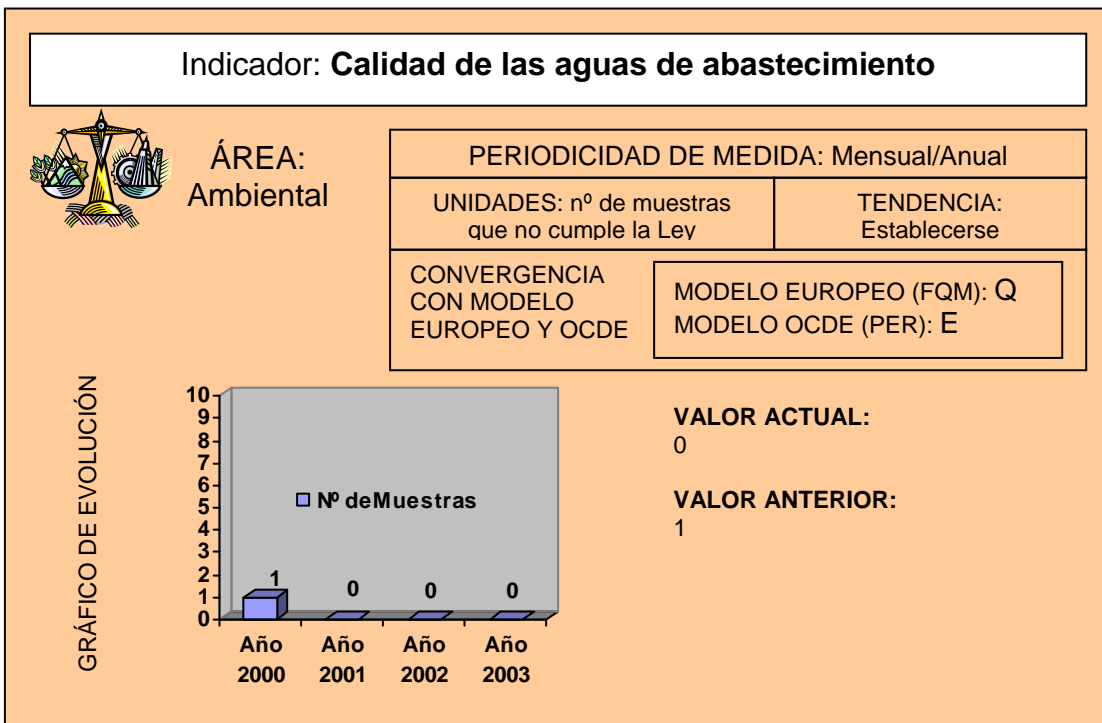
Indicador: **Calidad de las aguas de abastecimiento**

ÁREA: Ambiental

PERIODICIDAD DE MEDIDA: Mensual/Anual

UNIDADES: nº de muestras que no cumple la Ley

TENDENCIA: Establecerse

CONVERGENCIA CON MODELO EUROPEO Y OCDE

MODELO EUROPEO (FQM): Q
MODELO OCDE (PER): E

GRÁFICO DE EVOLUCIÓN

10
9
8
7
6
5
4
3
2
1
0

Nº deMuestras

1 0 0 0

Año 2000 Año 2001 Año 2002 Año 2003

VALOR ACTUAL:
0

VALOR ANTERIOR:
1